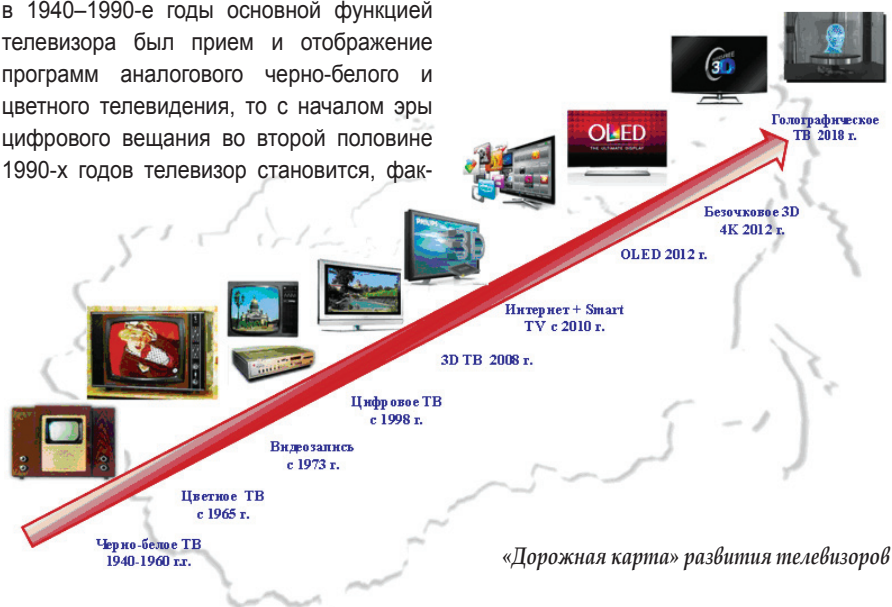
в 1940–1990-е годы основной функцией телевизора был прием и отображение программ аналогового черно-белого и цветного телевидения, то с началом эры цифрового вещания во второй половине 1990-х годов телевизор становится, фак-

OLED

3D

3D

Голографическое ТВ 2018 г.

Безочковое 3D 4K 2012 г.

OLED 2012 г.

Интернет + Smart TV с 2010 г.

3D ТВ 2008 г.

Цифровое ТВ с 1998 г.

Видеозапись с 1973 г.

Цветное ТВ с 1965 г.

Черно-белое ТВ 1940-1960 г.г.

«Дорожная карта» развития телевизоров